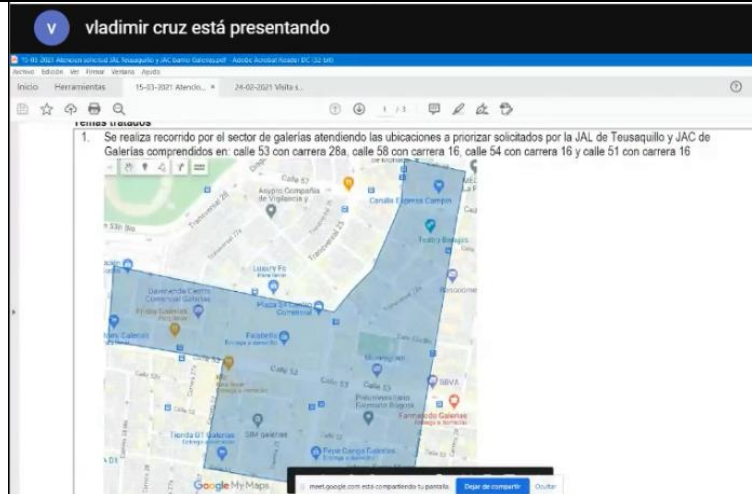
V vladimir cruz está presentando

15-03-2021 Atencion solicitud JAL Teusaquillo y JAC barrio Galerias.pdf - Adobe Acrobat Reader DC (32-bit)

Archivo Edición Ver Firmar Ventana Ayuda

Inicio Herramientas 15-03-2021 Atencio... × 24-02-2021 Visita s...

1 / 3

Temas tratados

1. Se realiza recorrido por el sector de galerias atendiendo las ubicaciones a priorizar solicitados por la JAL de Teusaquillo y JAC de Galerias comprendidos en: calle 53 con carrera 28a, calle 58 con carrera 16, calle 54 con carrera 16 y calle 51 con carrera 16

Calle 57
Asypro Compañía de Vigilancia y
Canalla Express Campin
Teatro Bogotá
Transversal 28
Transversal 22
Transversal 23
Luxury Fit
Davivienda Centro Comercial Galerías
Frisby Galerías
Plaza El Cedrito Comercial
Falabella
Bosconne
Calle 53
Calle 52
Calle 53
Calle 53
BBVA
Procinemas
Farmacia Galerías
Tienda D1 Galerías
SIM galerías
Calle 51
Google My Maps

meet.google.com está compartiendo tu pantalla. Dejar de compartir Ocultar